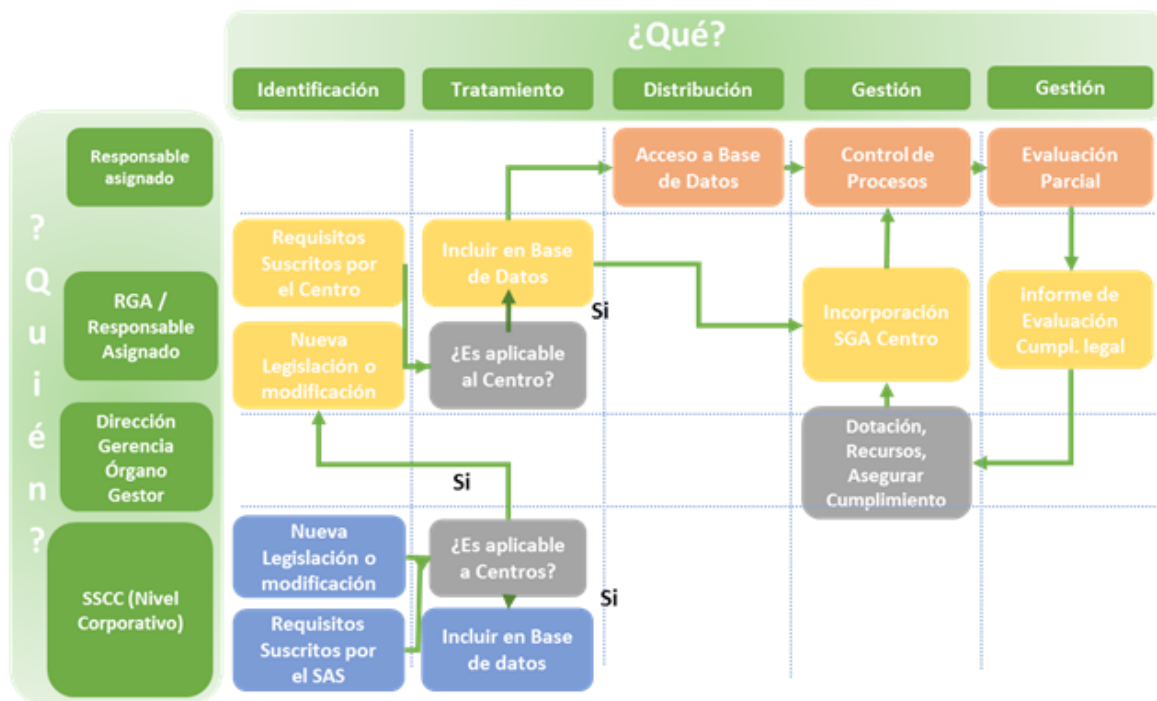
¿Qué?

Identificación | Tratamiento | Distribución | Gestión | Gestión

? Quién ?

Responsable asignado

RGA / Responsable Asignado

Dirección Gerencia Órgano Gestor

SSCC (Nivel Corporativo)

Acceso a Base de Datos

Control de Procesos

Evaluación Parcial

Requisitos Suscritos por el Centro

Incluir en Base de Datos

Si

Nueva Legislación o modificación

¿Es aplicable al Centro?

Incorporación SGA Centro

Informe de Evaluación Cumpl. legal

Dotación, Recursos, Asegurar Cumplimiento

Si

Nueva Legislación o modificación

¿Es aplicable a Centros?

Si

Requisitos Suscritos por el SAS

Incluir en Base de datos